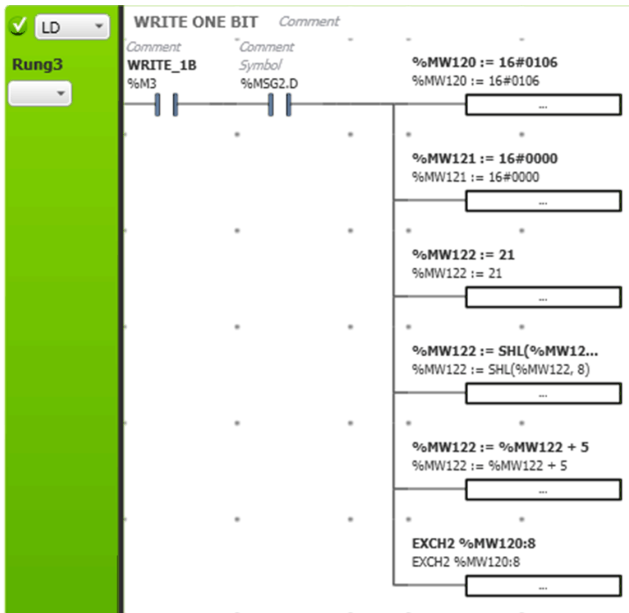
LD

Rung3

WRITE ONE BIT Comment

Comment
WRITE_1B
%M3

Comment
Symbol
%MSG2.D

%MW120 := 16#0106
%MW120 := 16#0106
...

%MW121 := 16#0000
%MW121 := 16#0000
...

%MW122 := 21
%MW122 := 21
...

%MW122 := SHL(%MW12...
%MW122 := SHL(%MW122, 8)
...

%MW122 := %MW122 + 5
%MW122 := %MW122 + 5
...

EXCH2 %MW120:8
EXCH2 %MW120:8
...